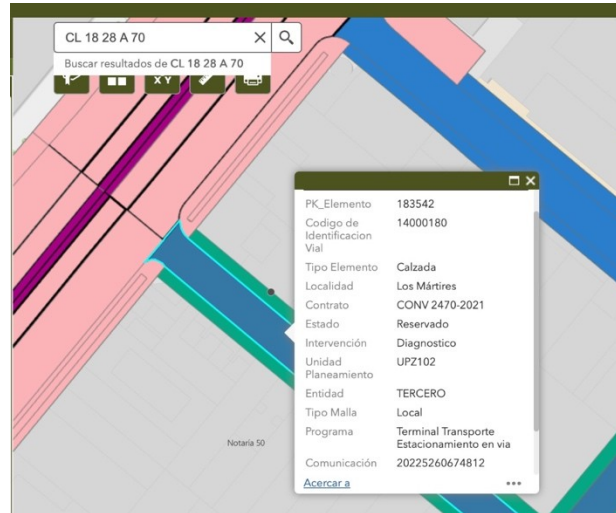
CL 18 28 A 70

Buscar resultados de CL 18 28 A 70

X Y

| PK_Elemento | 183542 |
|---|---|
| Codigo de Identificacion Vial | 14000180 |
| Tipo Elemento | Calzada |
| Localidad | Los Mártires |
| Contrato | CONV 2470-2021 |
| Estado | Reservado |
| Intervención | Diagnostico |
| Unidad Planeamiento | UPZ102 |
| Entidad | TERCERO |
| Tipo Malla | Local |
| Programa | Terminal Transporte Estacionamiento en via |
| Comunicación | 20225260674812 |

Acercar a

Notaría 50